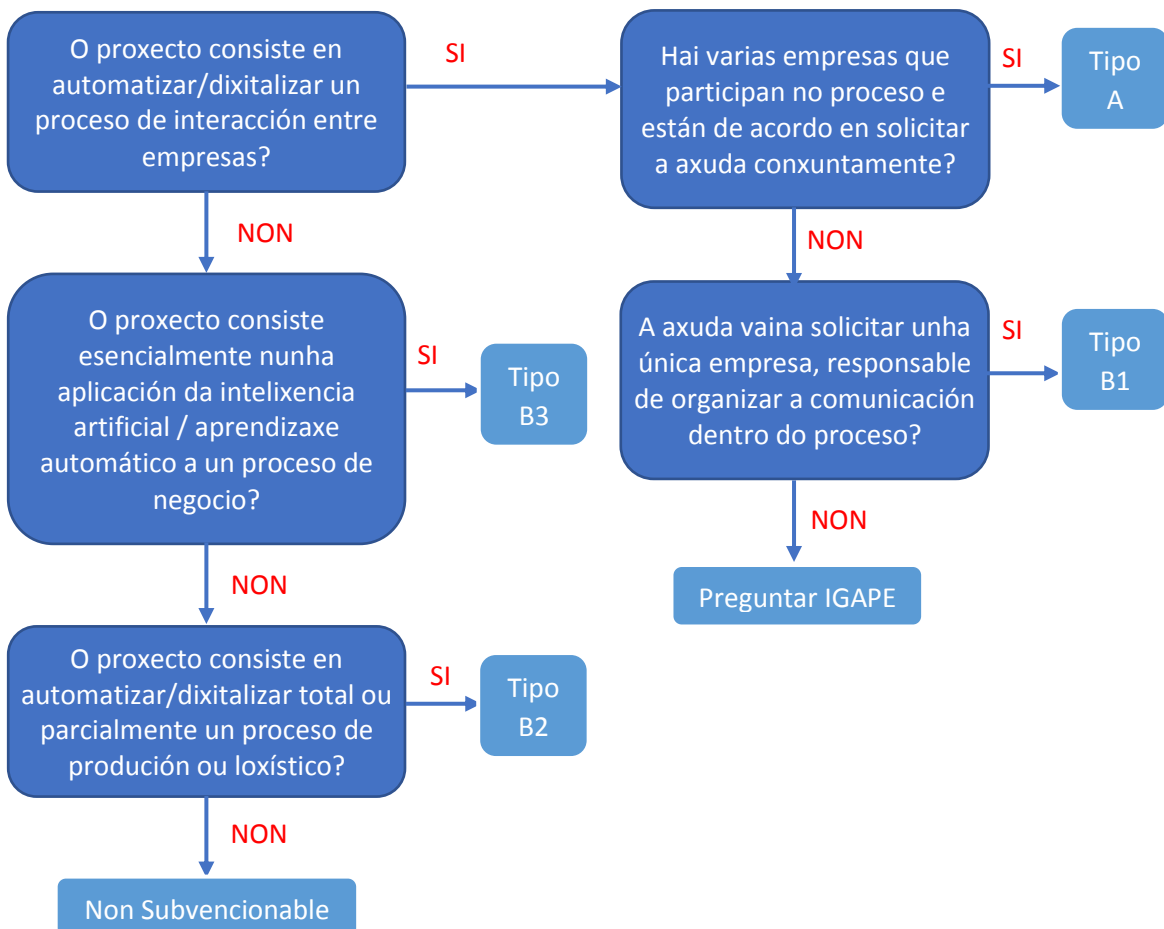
O proxecto consiste en automatizar/dixitalizar un proceso de interacción entre empresas?

SI

Hai varias empresas que participan no proceso e están de acordo en solicitar a axuda conxuntamente?

SI

Tipo A

NON

NON

O proxecto consiste esencialmente nunha aplicación da intelixencia artificial / aprendizaxe automático a un proceso de negocio?

SI

Tipo B3

A axuda vaina solicitar unha única empresa, responsable de organizar a comunicación dentro do proceso?

SI

Tipo B1

NON

Preguntar IGAPE

NON

O proxecto consiste en automatizar/dixitalizar total ou parcialmente un proceso de produción ou loxístico?

SI

Tipo B2

NON

Non Subvencionable